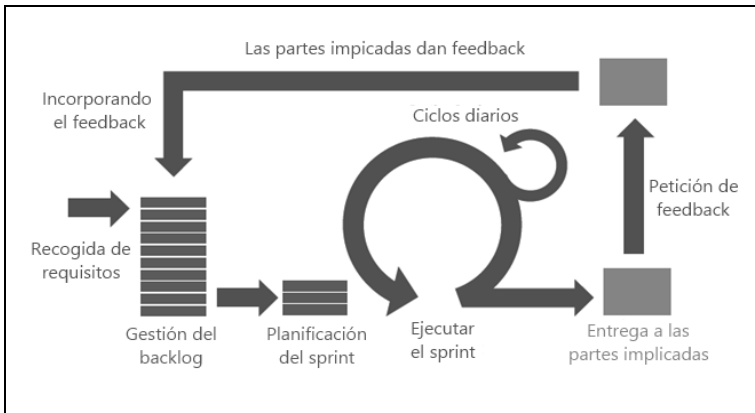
Las partes impicadas dan feedback

Incorporando el feedback

Ciclos diarios

Petición de feedback

Recogida de requisitos

Gestión del backlog

Planificación del sprint

Ejecutar el sprint

Entrega a las partes implicadas